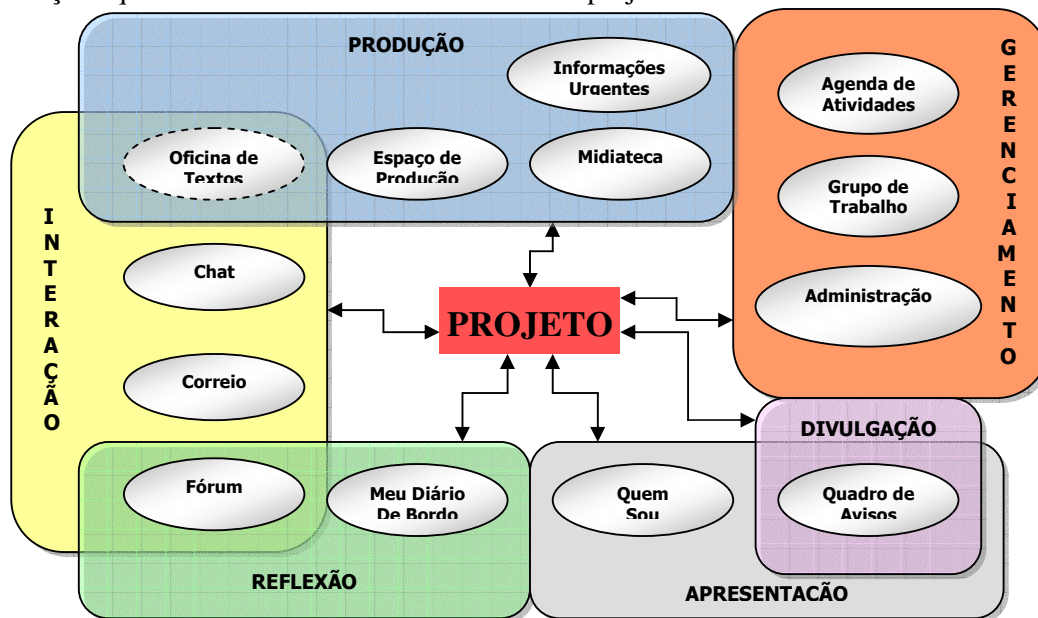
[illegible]

PRODUÇÃO

Informações Urgentes

Oficina de Textos

Espaço de Produção

Midiateca

GERENCIAMENTO

Agenda de Atividades

Grupo de Trabalho

Administração

INTERAÇÃO

Chat

Correio

PROJETO

DIVULGAÇÃO

Fórum

Meu Diário De Bordo

Quem Sou

Quadro de Avisos

REFLEXÃO

APRESENTAÇÃO